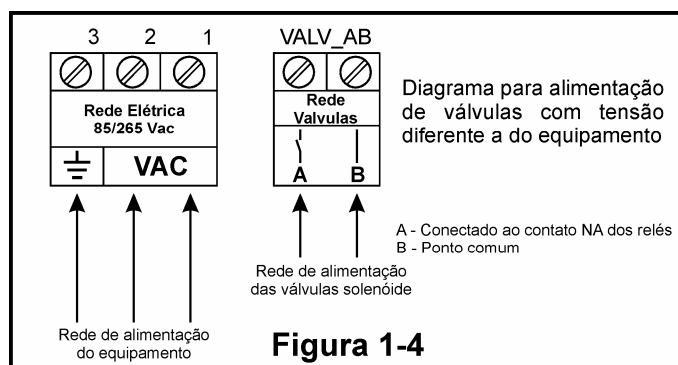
3 2 1

Rede Elétrica
85/265 Vac

VAC

VALV_AB

Rede
Valvulas

A B

Diagrama para alimentação de válvulas com tensão diferente a do equipamento

A - Conectado ao contato NA dos relés
B - Ponto comum

Rede de alimentação das válvulas solenóide

Rede de alimentação do equipamento

Figura 1-4